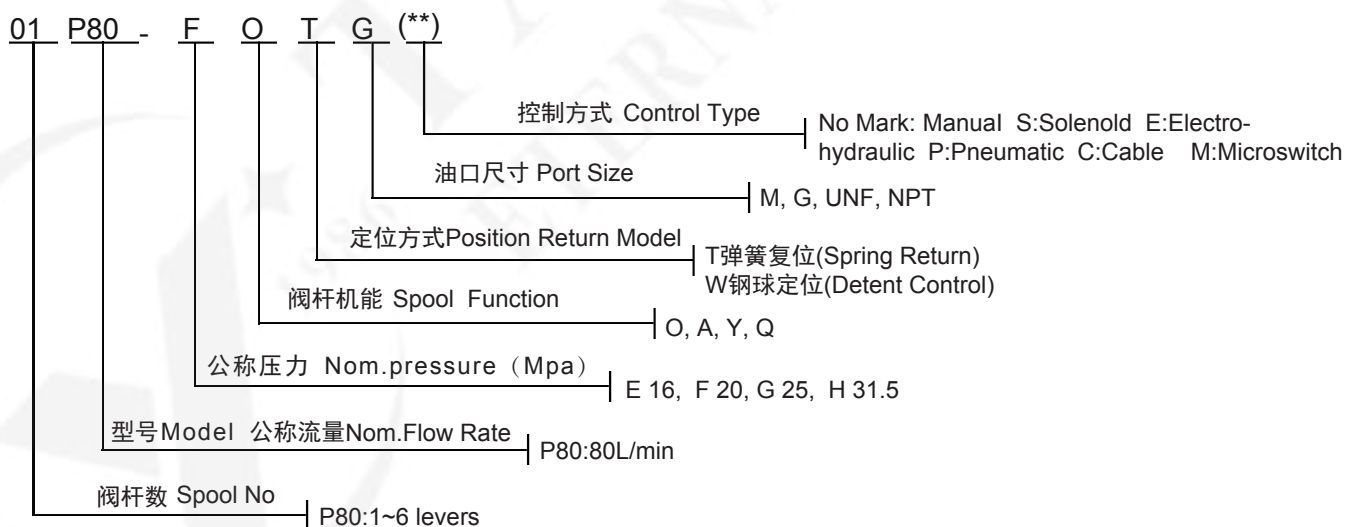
01 P80 - F O T G (**)

控制方式 Control Type

No Mark: Manual S:Solenold E:Electrohydraulic P:Pneumatic C:Cable M:Microswitch

油口尺寸 Port Size

M, G, UNF, NPT

定位方式Position Return Model

T弹簧复位(Spring Return)
W钢球定位(Detent Control)

阀杆机能 Spool Function

O, A, Y, Q

公称压力 Nom.pressure（Mpa）

E 16, F 20, G 25, H 31.5

型号Model 公称流量Nom.Flow Rate

P80:80L/min

阀杆数 Spool No

P80:1~6 levers